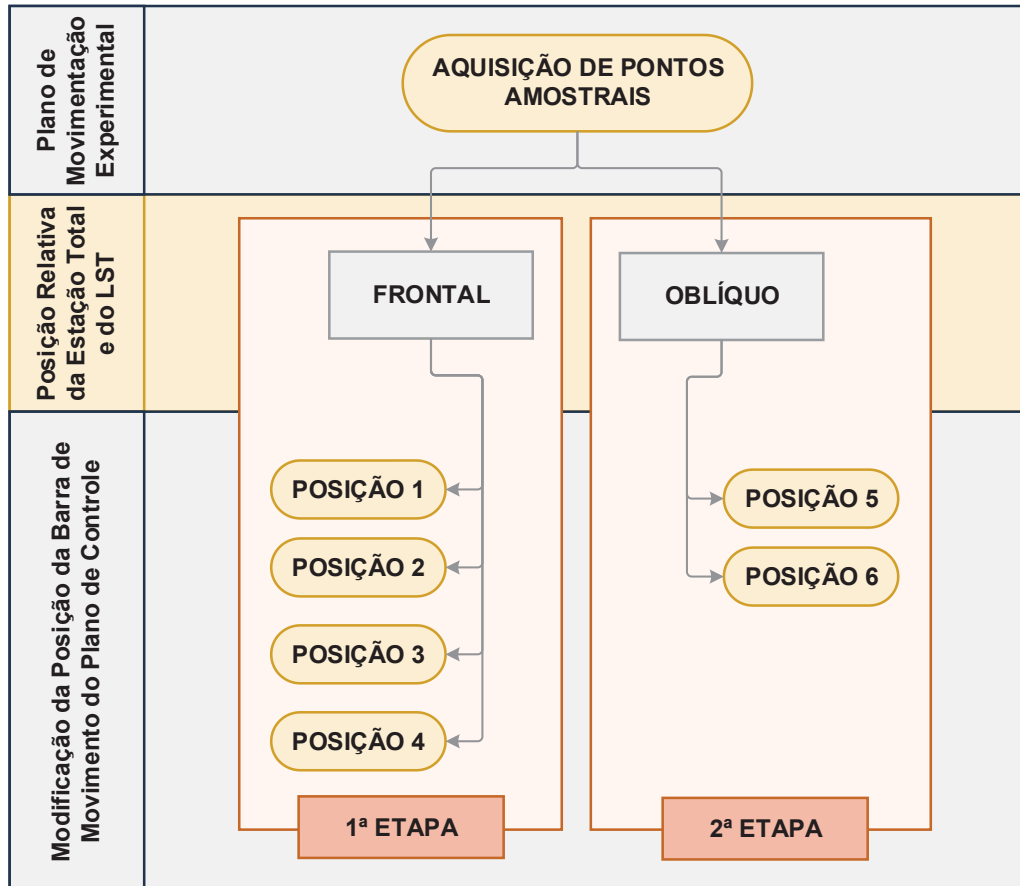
Plano de Movimentação Experimental

AQUISIÇÃO DE PONTOS AMOSTRAIS

Posição Relativa da Estação Total e do LST

FRONTAL

OBLÍQUO

Modificação da Posição da Barra de Movimento do Plano de Controle

POSIÇÃO 1

POSIÇÃO 2

POSIÇÃO 3

POSIÇÃO 4

POSIÇÃO 5

POSIÇÃO 6

1ª ETAPA

2ª ETAPA